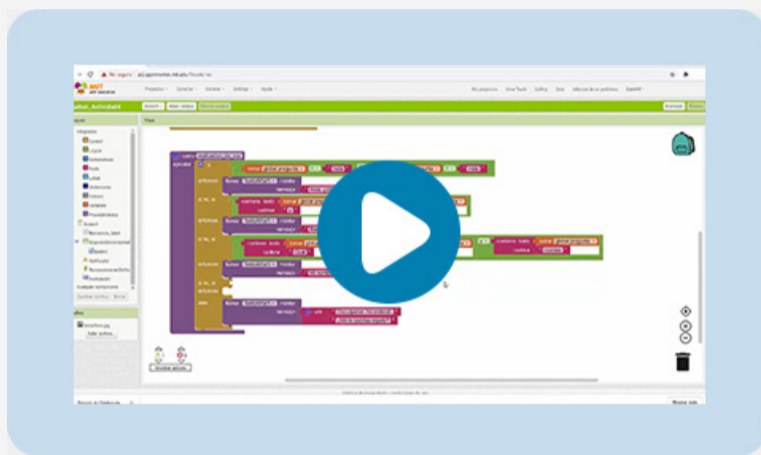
No seguro | ai2.appinventor.mit.edu

MIT App Inventor

Proyectos · Conectar · Generar · Settings · Ayuda ·

Mis proyectos · Vista Track · Gallery · Guía · Informe de un problema · Español

Actividad4

Screen1 · Añadir ventana · Eliminar ventana

Diseñador · Bloques

Bloques

Integrados
Control
Lógica
Matemáticas
Texto
Listas
Diccionarios
Colores
Variables
Procedimientos

Screen1

Cualquier componente

Cambiar el nombre · Borrar

Medios

Subir archivo...

Mostrar advertencias